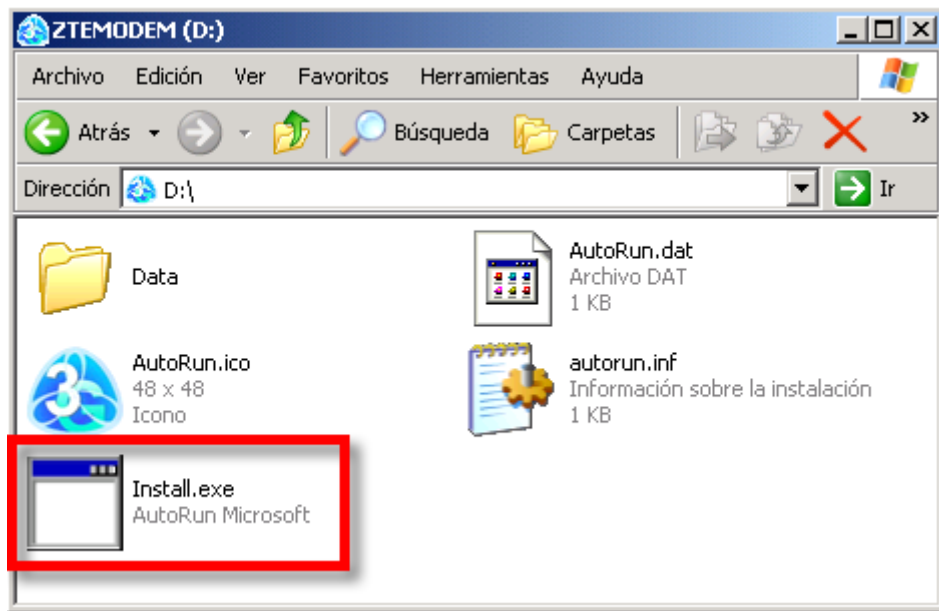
ZTEMODEM (D:)

Archivo Edición Ver Favoritos Herramientas Ayuda

Atrás Búsqueda Carpetas »

Dirección D:\ Ir

Data

AutoRun.dat
Archivo DAT
1 KB

AutoRun.ico
48 x 48
Icono

autorun.inf
Información sobre la instalación
1 KB

Install.exe
AutoRun Microsoft